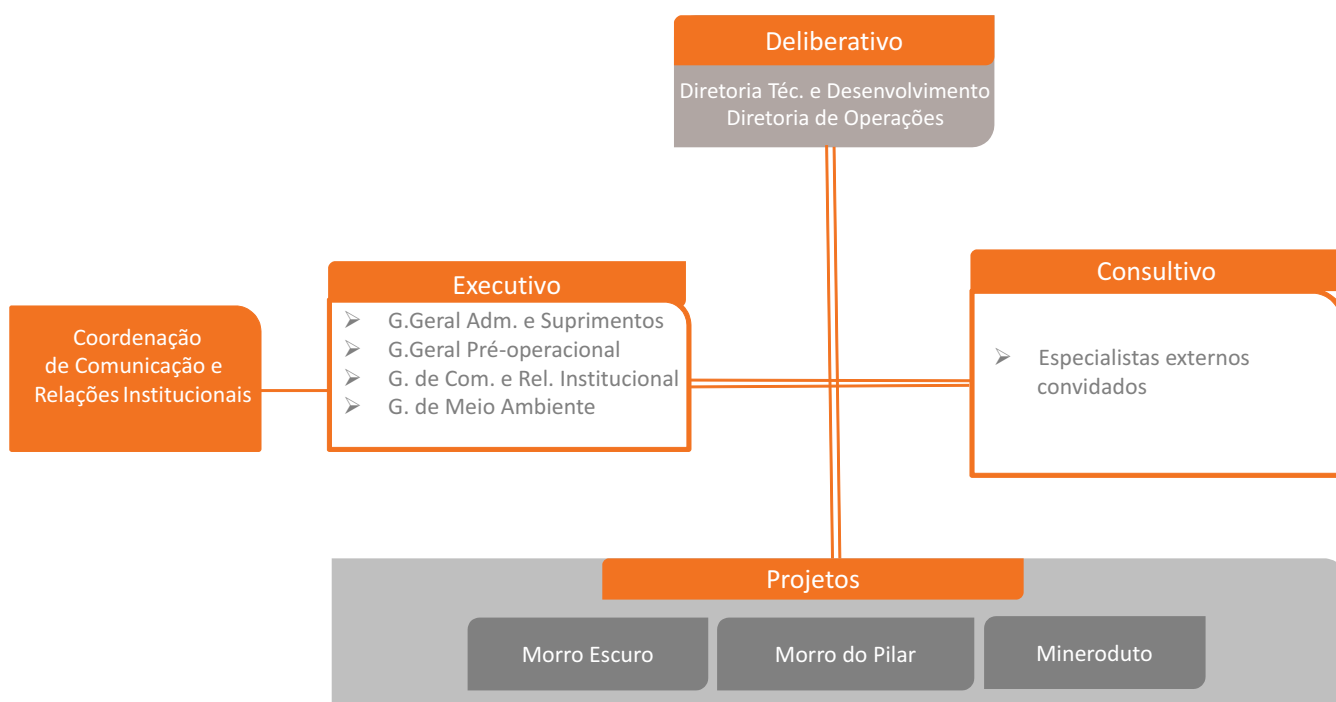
Deliberativo

Diretoria Téc. e Desenvolvimento
Diretoria de Operações

Executivo

- G.Geral Adm. e Suprimentos
- G.Geral Pré-operacional
- G. de Com. e Rel. Institucional
- G. de Meio Ambiente

Coordenação de Comunicação e Relações Institucionais

Consultivo

- Especialistas externos convidados

Projetos

Morro Escuro

Morro do Pilar

Mineroduto